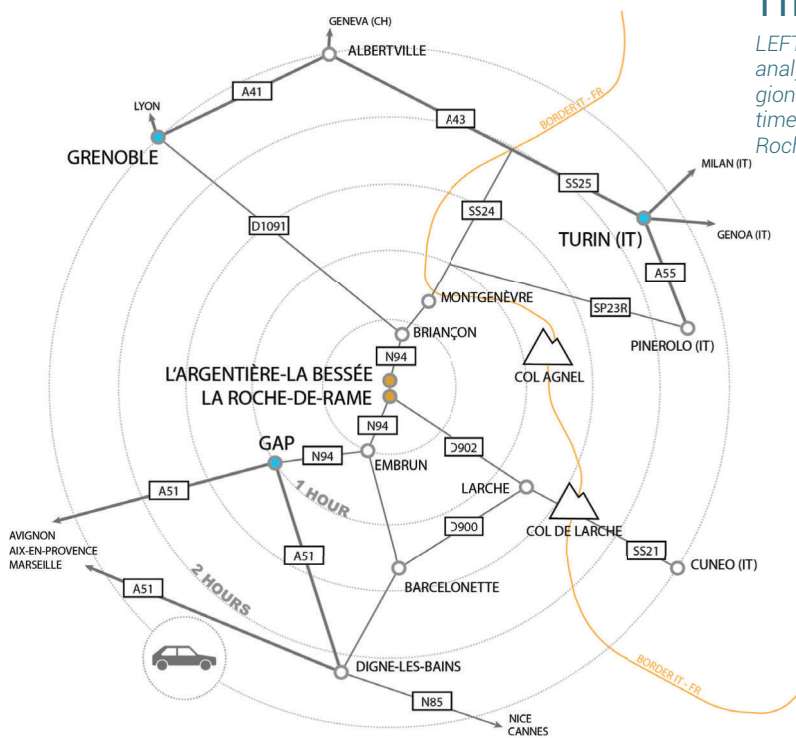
TH

LEFT
analy
gion
time
Roch

GENEVA (CH)
ALBERTVILLE
A41
LYON
A43
BORDER IT - FR
GRENOBLE
MILAN (IT)
SS25
SS24
D1091
TURIN (IT)
GENOA (IT)
A55
MONTGENÈVRE
SP23R
BRIANÇON
PINEROLO (IT)
N94
L'ARGENTIÈRE-LA BESSÉE
COL AGNEL
LA ROCHE-DE-RAME
N94
D902
GAP
N94
EMBRUN
1 HOUR
LARCHE
A51
D900
COL DE LARCHE
AVIGNON
AIX-EN-PROVENCE
MARSEILLE
A51
SS21
CUNEO (IT)
A51
2 HOURS
BARCELONETTE
BORDER IT - FR
DIGNE-LES-BAINS
N85
NICE
CANNES